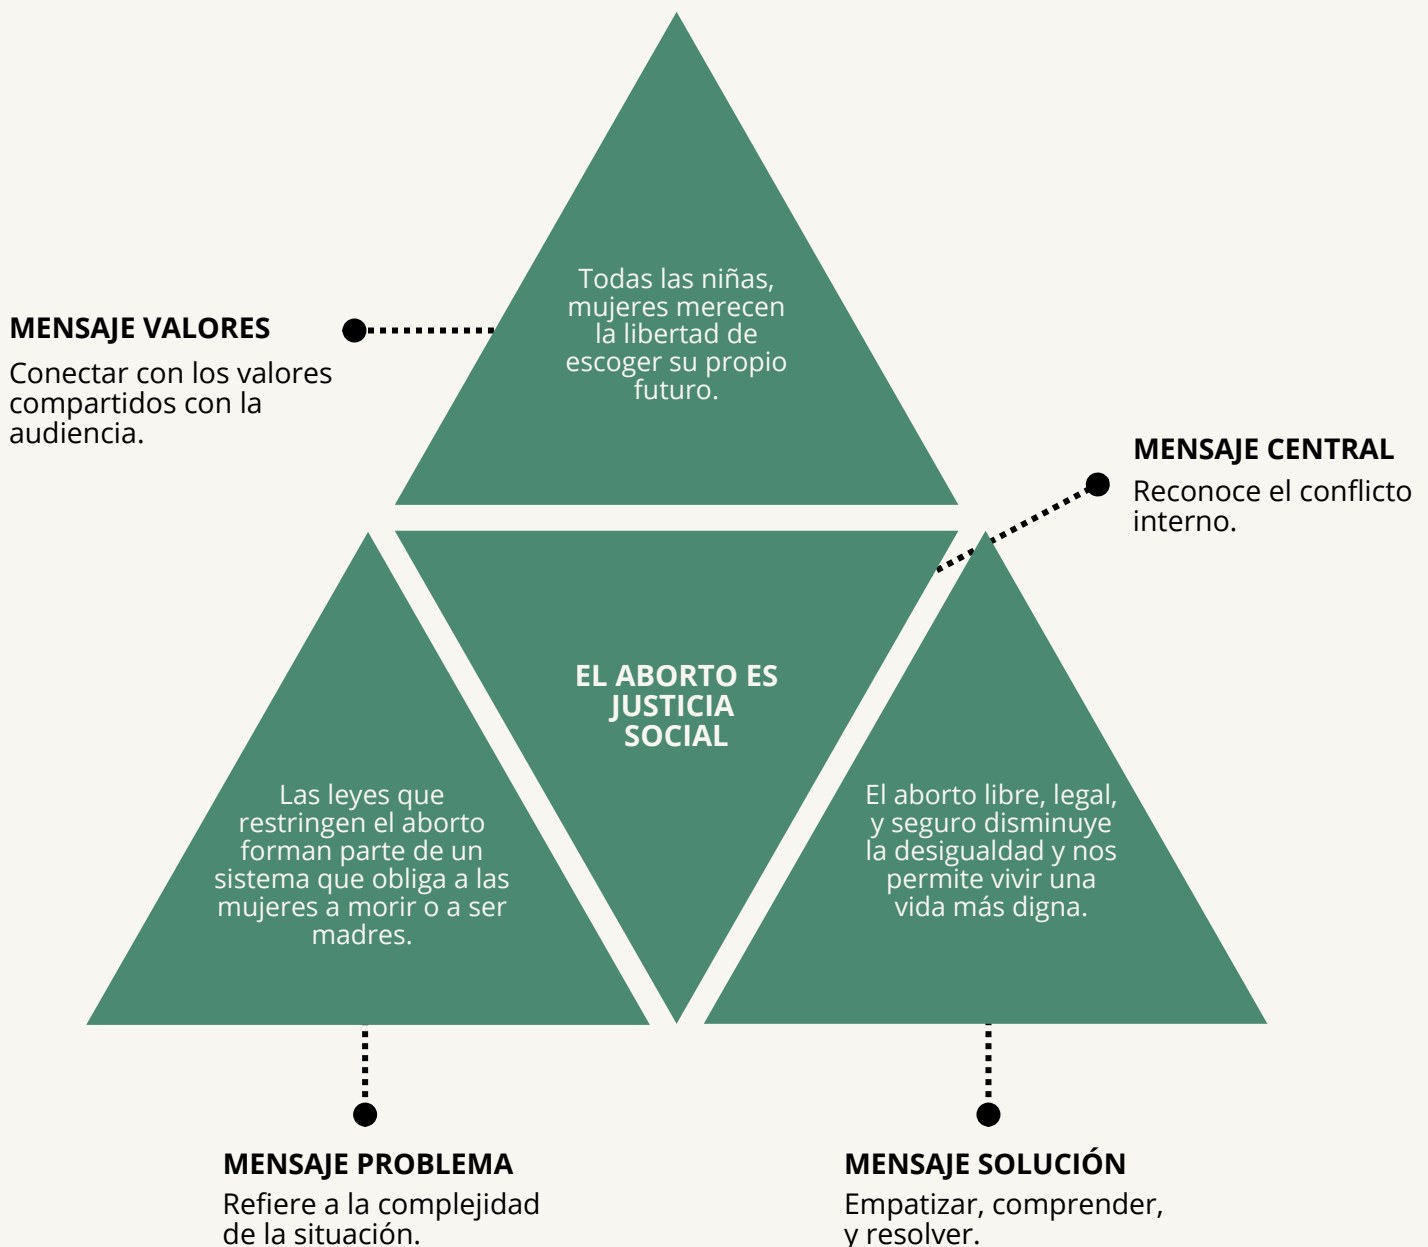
MENSAJE VALORES
Conectar con los valores compartidos con la audiencia.

Todas las niñas, mujeres merecen la libertad de escoger su propio futuro.

MENSAJE CENTRAL
Reconoce el conflicto interno.

EL ABORTO ES JUSTICIA SOCIAL

Las leyes que restringen el aborto forman parte de un sistema que obliga a las mujeres a morir o a ser madres.

El aborto libre, legal, y seguro disminuye la desigualdad y nos permite vivir una vida más digna.

MENSAJE PROBLEMA
Refiere a la complejidad de la situación.

MENSAJE SOLUCIÓN
Empatizar, comprender, y resolver.